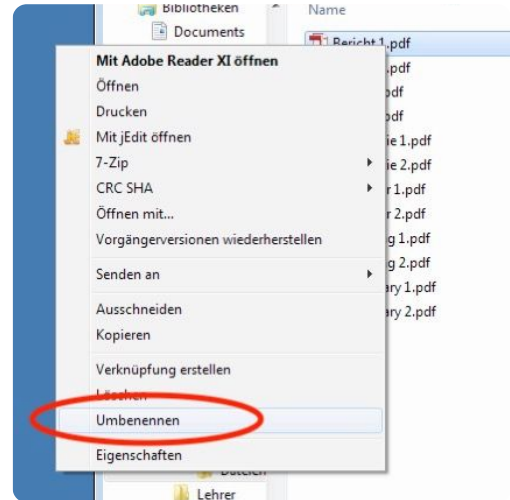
Bibliotheken
Documents
Name
Bericht 1.pdf
.pdf
pdf
pdf
ie 1.pdf
ie 2.pdf
r 1.pdf
r 2.pdf
g 1.pdf
g 2.pdf
ary 1.pdf
ary 2.pdf

Mit Adobe Reader XI öffnen
Öffnen
Drucken
Mit jEdit öffnen
7-Zip
CRC SHA
Öffnen mit...
Vorgängerversionen wiederherstellen
Senden an
Ausschneiden
Kopieren
Verknüpfung erstellen
Löschen
Umbenennen
Eigenschaften

Dateien
Lehrer